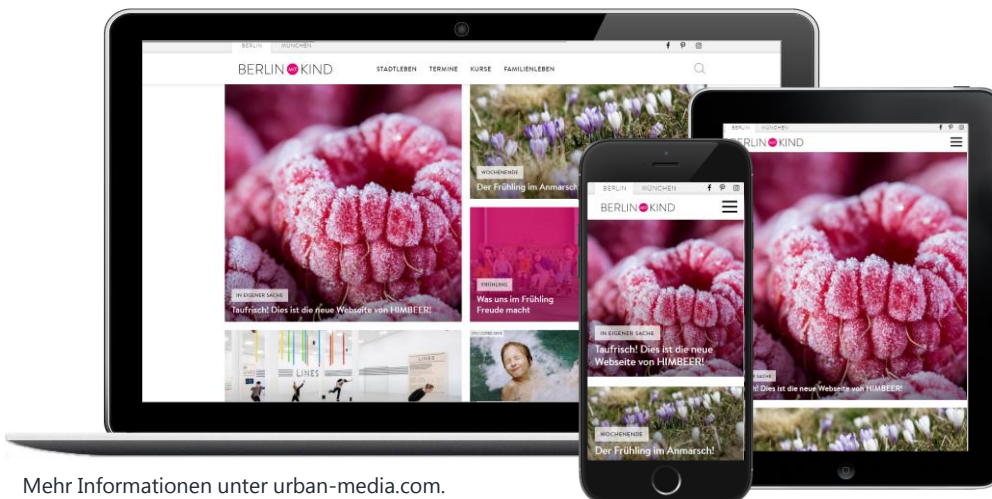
BERLIN MÜNCHEN

BERLIN KIND

STADTLEBEN TERMINE KURSE FAMILIENLEBEN

WOCHENENDE
Der Frühling im Anmarsch

IN EIGENER SACHE
Taufrisch! Dies ist die neue Webseite von HIMBEER!

FRÜHLING
Was uns im Frühling Freude macht

LINES

BERLIN MÜNCHEN

BERLIN KIND

IN EIGENER SACHE
Taufrisch! Dies ist die neue Webseite von HIMBEER!

WOCHENENDE
Der Frühling im Anmarsch!

BERLIN MÜNCHEN

BERLIN KIND

Taufrisch! Dies ist die neue Webseite von HIMBEER!

Mehr Informationen unter urban-media.com.